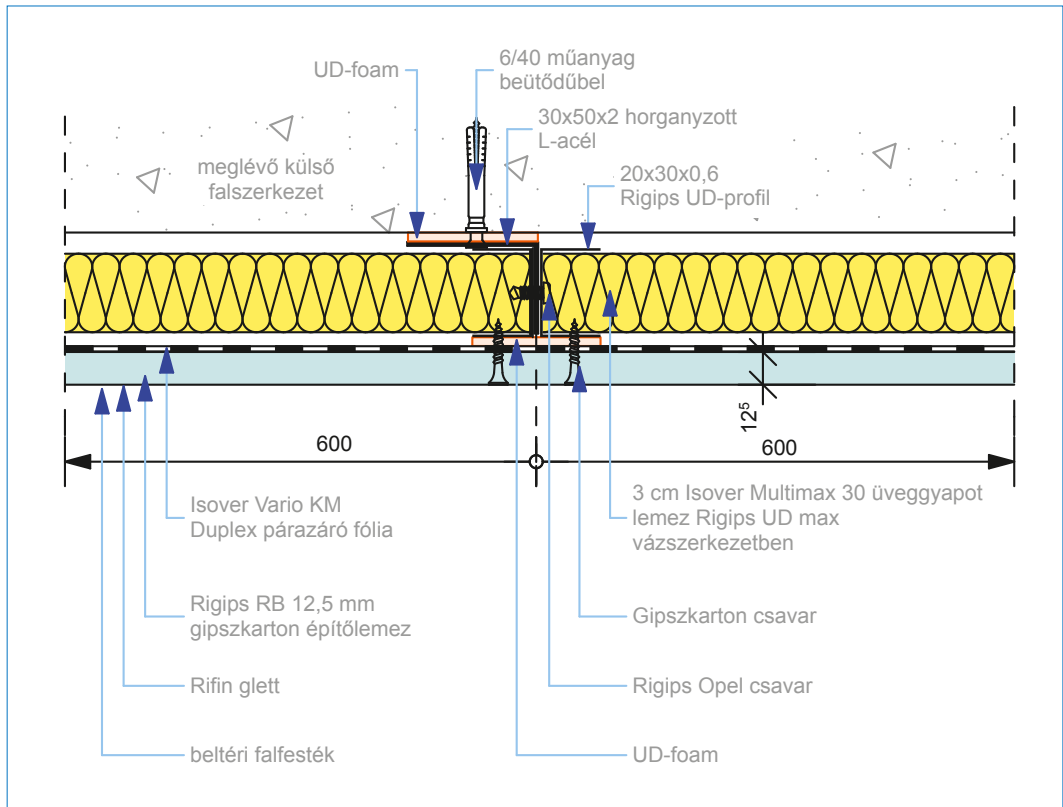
UD-foam

6/40 műanyag beütődűbel

30x50x2 horganyzott L-acél

20x30x0,6 Rigips UD-profil

meglévő külső falszerkezet

$12^5$

600

600

Isover Vario KM Duplex párazáró fólia

3 cm Isover Multimax 30 üveggyapot lemez Rigips UD max vázszerkezetben

Rigips RB 12,5 mm gipszkarton építőlemez

Gipszkarton csavar

Rifin glett

Rigips Opel csavar

beltéri falfesték

UD-foam